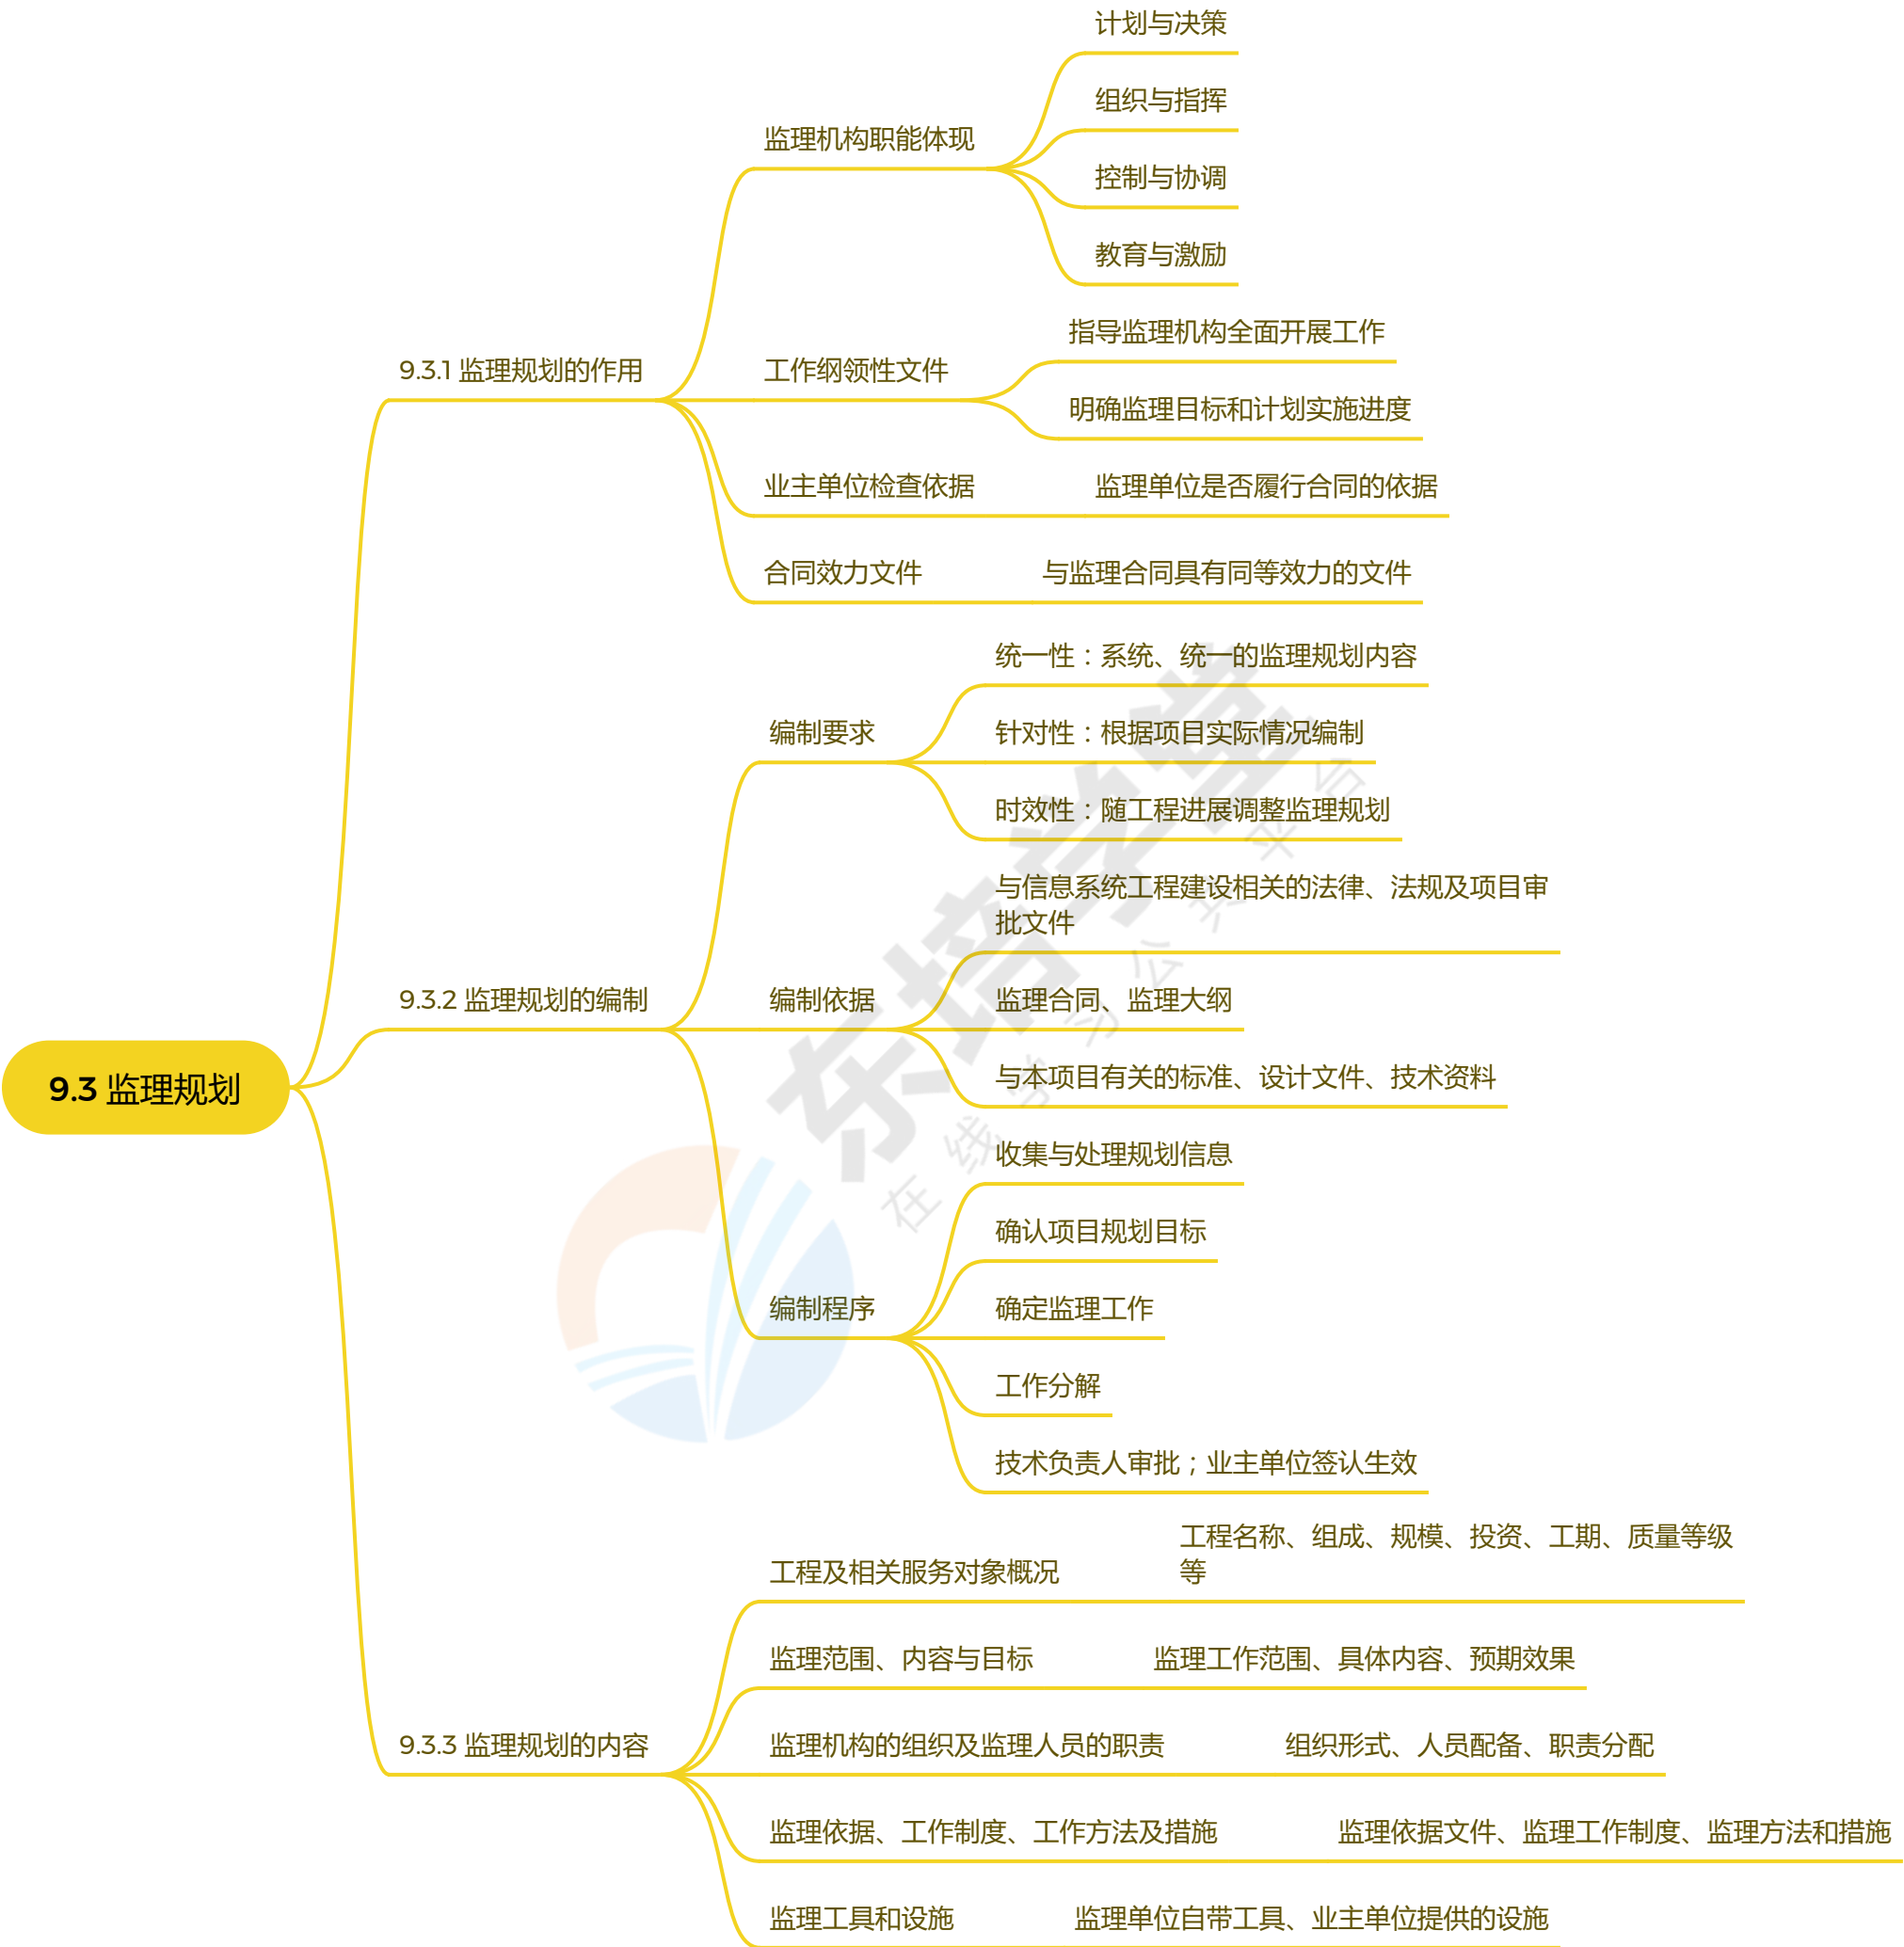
9.3 监理规划

9.3.1 监理规划的作用

监理机构职能体现

计划与决策

组织与指挥

控制与协调

教育与激励

工作纲领性文件

指导监理机构全面开展工作

明确监理目标和计划实施进度

业主单位检查依据

监理单位是否履行合同的依据

合同效力文件

与监理合同具有同等效力的文件

9.3.2 监理规划的编制

编制要求

统一性：系统、统一的监理规划内容

针对性：根据项目实际情况编制

时效性：随工程进展调整监理规划

编制依据

与信息系统工程建设相关的法律、法规及项目审批文件

监理合同、监理大纲

与本项目有关的标准、设计文件、技术资料

编制程序

收集与处理规划信息

确认项目规划目标

确定监理工作

工作分解

技术负责人审批；业主单位签认生效

9.3.3 监理规划的内容

工程及相关服务对象概况

工程名称、组成、规模、投资、工期、质量等级等

监理范围、内容与目标

监理工作范围、具体内容、预期效果

监理机构的组织及监理人员的职责

组织形式、人员配备、职责分配

监理依据、工作制度、工作方法及措施

监理依据文件、监理工作制度、监理方法和措施

监理工具和设施

监理单位自带工具、业主单位提供的设施